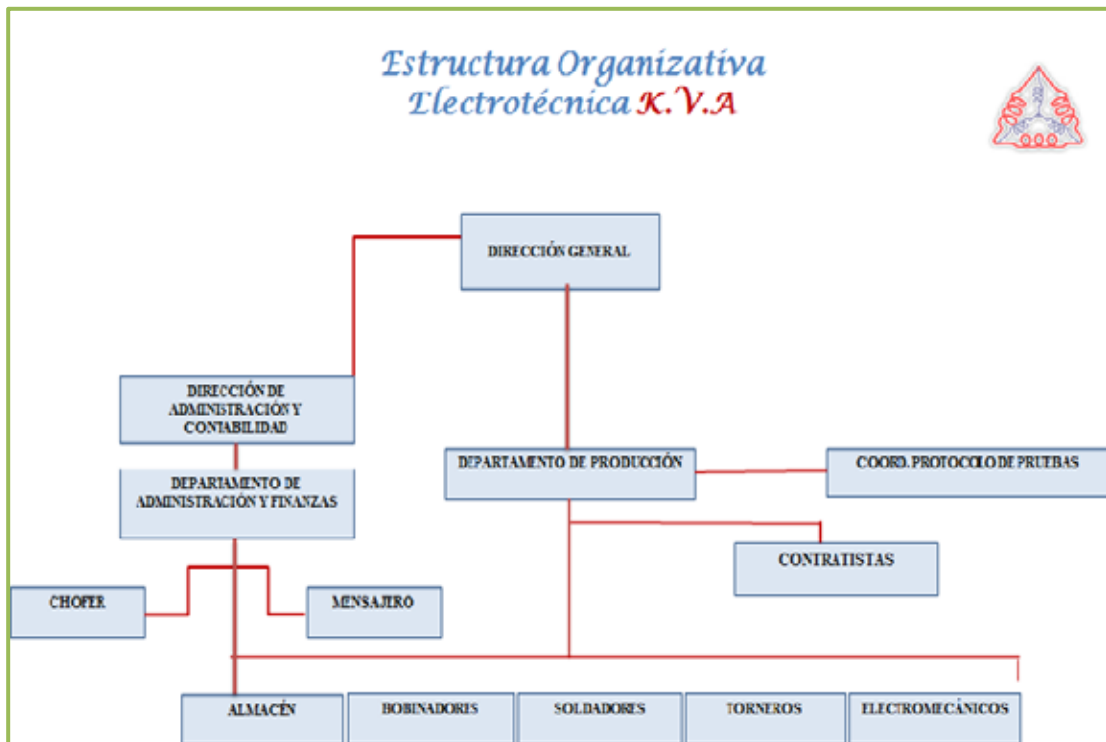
Estructura Organizativa
Electrotécnica K.V.A

DIRECCIÓN GENERAL

DIRECCIÓN DE ADMINISTRACIÓN Y CONTABILIDAD

DEPARTAMENTO DE ADMINISTRACIÓN Y FINANZAS

DEPARTAMENTO DE PRODUCCIÓN

COORD. PROTOCOLO DE PRUEBAS

CONTRATISTAS

CHOFER

MENSAJERO

ALMACÉN

BOBINADORES

SOLDADORES

TORNEROS

ELECTROMECÁNICOS